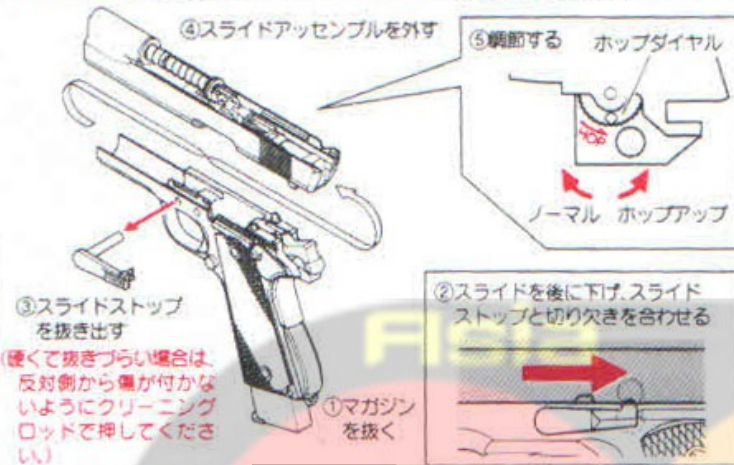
④スライドアッセンブルを外す

⑤調節する　ホップダイヤル

ノーマル　ホップアップ

③スライドストップを抜き出す
(硬くて抜きづらい場合は、反対側から傷が付かないようにクリーニングロッドで押してください。)

②スライドを後に下げ、スライドストップと切り欠きを合わせる

①マガジンを抜く